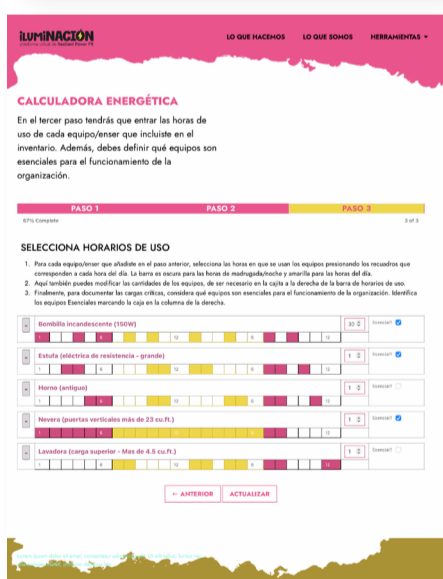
iLUMiNACIÓN
plataforma virtual de Resilient Power PR

LO QUE HACEMOS LO QUE SOMOS HERRAMIENTAS

CALCULADORA ENERGÉTICA

En el tercer paso tendrás que entrar las horas de uso de cada equipo/enser que incluiste en el inventario. Además, debes definir qué equipos son esenciales para el funcionamiento de la organización.

PASO 1 PASO 2 PASO 3

67% Complete 3 of 3

SELECCIONA HORARIOS DE USO

1. Para cada equipo/enser que añadiste en el paso anterior, selecciona las horas en que se usan los equipos presionando los recuadros que corresponden a cada hora del día. La barra es oscura para las horas de madrugada/noche y amarilla para las horas del día.
2. Aquí también puedes modificar las cantidades de los equipos, de ser necesario en la cajita a la derecha de la barra de horarios de uso.
3. Finalmente, para documentar las cargas críticas, considera qué equipos son esenciales para el funcionamiento de la organización. Identifica los equipos Esenciales marcando la caja en la columna de la derecha.

- Bombilla incandescente (150W) 1 6 12 6 12 30 Esencial?
- Estufa (eléctrica de resistencia - grande) 1 6 12 6 12 1 Esencial?
- Horno (antiguo) 1 6 12 6 12 1 Esencial?
- Nevera (puertas verticales más de 23 cu.ft.) 1 6 12 6 12 1 Esencial?
- Lavadora (carga superior - Mas de 4.5 cu.ft.) 1 6 12 6 12 1 Esencial?

← ANTERIOR ACTUALIZAR

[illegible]